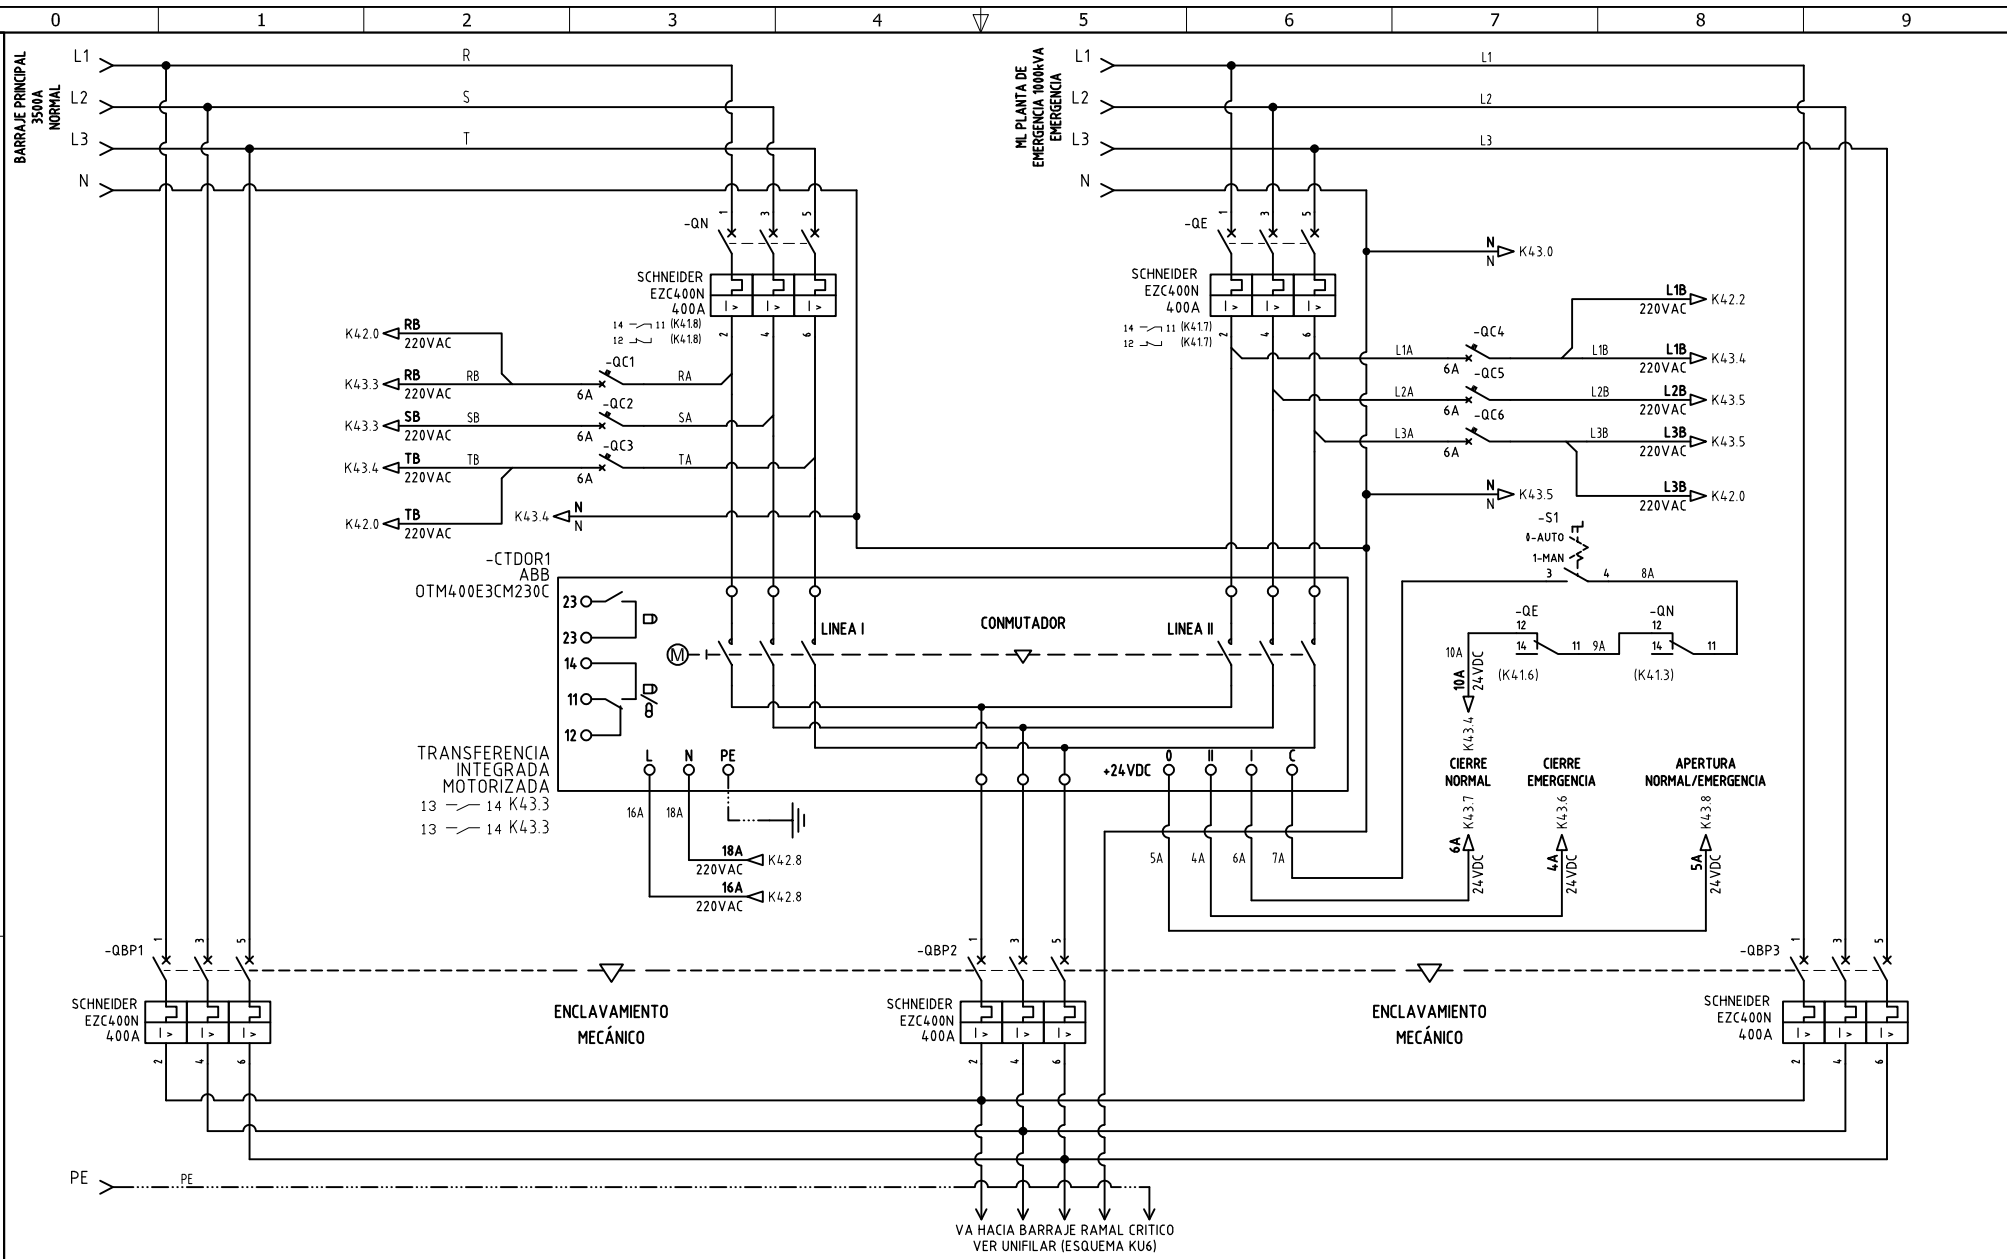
0 1 2 3 4 5 6 7 8 9

BARRAJE PRINCIPAL 3500A NORMAL

L1
L2
L3
N

R
S
T

-QN
1 3 5

SCHNEIDER EZC400N 400A
14 11 (K41.8)
12 (K41.8)
2 4 6

K42.0 RB 220VAC
K43.3 RB 220VAC RB
K43.3 SB 220VAC SB
K43.4 TB 220VAC TB
K42.0 TB 220VAC
K43.4 N N

-QC1 6A RA
-QC2 6A SA
-QC3 6A TA

ML PLANTA DE EMERGENCIA 100kVA EMERGENCIA

L1
L2
L3
N

L1
L2
L3

-QE
1 3 5

SCHNEIDER EZC400N 400A
14 11 (K41.7)
12 (K41.7)
2 4 6

N N K43.0

L1A -QC4 6A L1B
L2A -QC5 6A L2B
L3A -QC6 6A L3B

L1B 220VAC K42.2
L1B 220VAC K43.4
L2B 220VAC K43.5
L3B 220VAC K43.5
N N K43.5
L3B 220VAC K42.0

-S1
0-AUTO
1-MAN
3 4 8A

-QE 12 14 11 9A
-QN 12 14 11
10A
10A 24VDC K43.4
(K41.6)
(K41.3)

-CTDOR1
ABB
OTM400E3CM230C

23
23
14
11
12

M
LINEA I
CONMUTADOR
LINEA II

TRANSFERENCIA INTEGRADA MOTORIZADA
13 14 K43.3
13 14 K43.3

L N PE
16A 18A
18A 220VAC K42.8
16A 220VAC K42.8

+24VDC 0 II I C
5A 4A 6A 7A

CIERRE NORMAL K43.7 6A 24VDC
CIERRE EMERGENCIA K43.6 4A 24VDC
APERTURA NORMAL/EMERGENCIA K43.8 5A 24VDC

-QBP1 1 3 5
SCHNEIDER EZC400N 400A
2 4 6

ENCLAVAMIENTO MECÁNICO

-QBP2 1 3 5
SCHNEIDER EZC400N 400A
2 4 6

ENCLAVAMIENTO MECÁNICO

-QBP3 1 3 5
SCHNEIDER EZC400N 400A
2 4 6

PE PE

VA HACIA BARRAJE RAMAL CRITICO
VER UNIFILAR (ESQUEMA KU6)